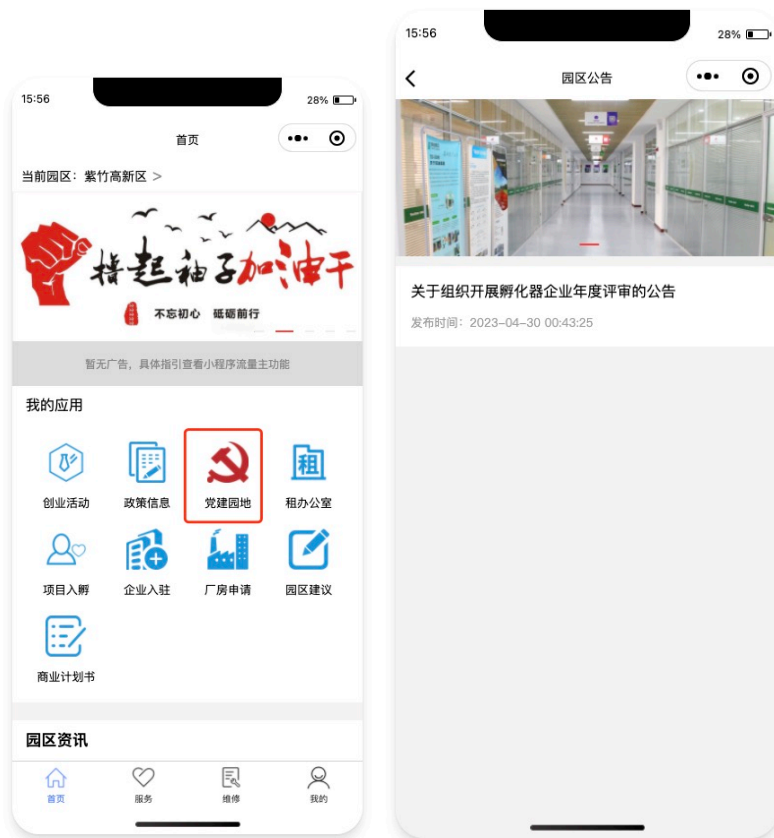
15:56

28%

首页

当前园区：紫竹高新区 >

撸起袖子加油干

不忘初心 砥砺前行

暂无广告，具体指引查看小程序流量主功能

我的应用

创业活动

政策信息

党建园地

租

租办公室

项目入孵

企业入驻

厂房申请

园区建议

商业计划书

园区资讯

首页

服务

维修

我的

15:56

28%

园区公告

关于组织开展孵化器企业年度评审的公告

发布时间：2023-04-30 00:43:25